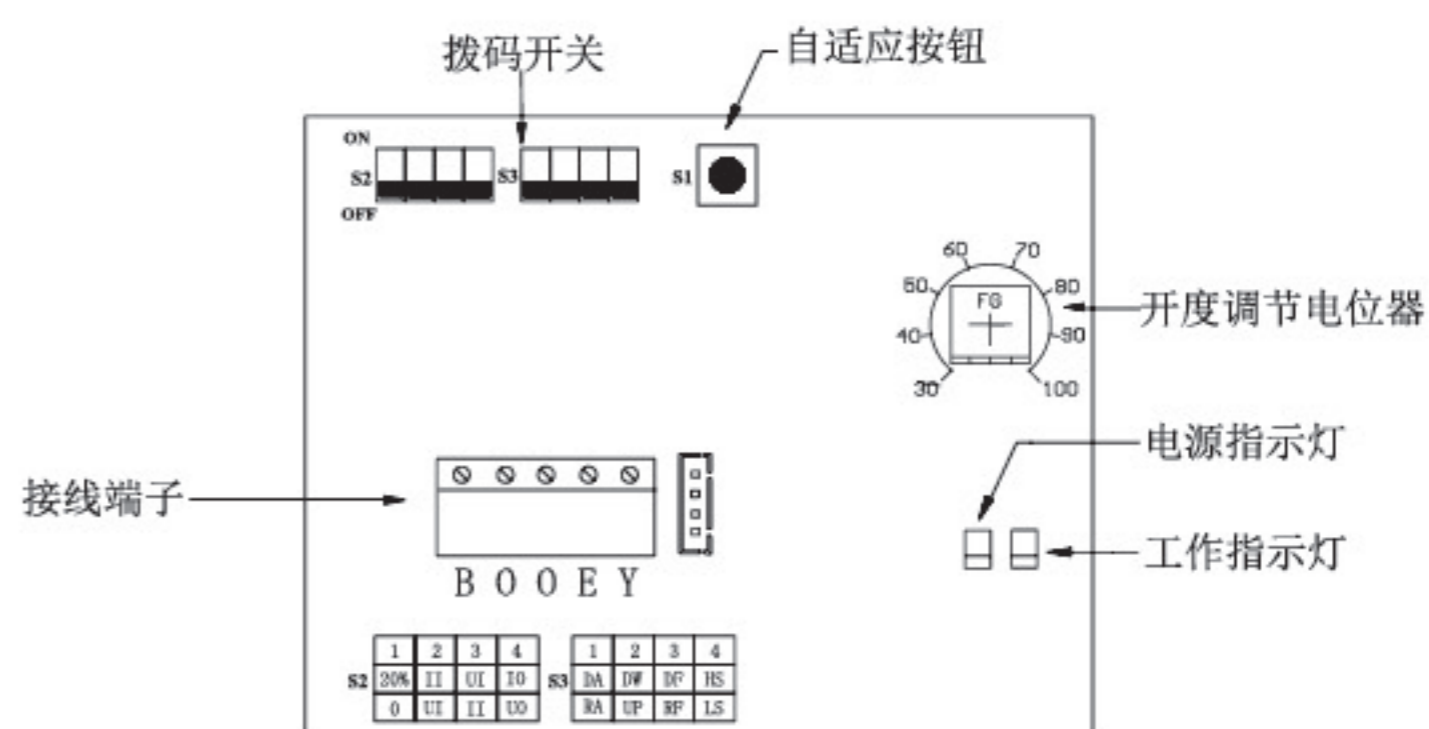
拨码开关

自适应按钮

ON

S2

S3

S1

OFF

60

70

50

80

FG

开度调节电位器

40

90

30

100

电源指示灯

接线端子

工作指示灯

B O O E Y

| S2 | 1 | 2 | 3 | 4 |
|---|---|---|---|---|
| | 20% | II | UI | IO |
| | 0 | UI | II | UO |

| S3 | 1 | 2 | 3 | 4 |
|---|---|---|---|---|
| | DA | DW | DF | HS |
| | RA | UP | RF | LS |